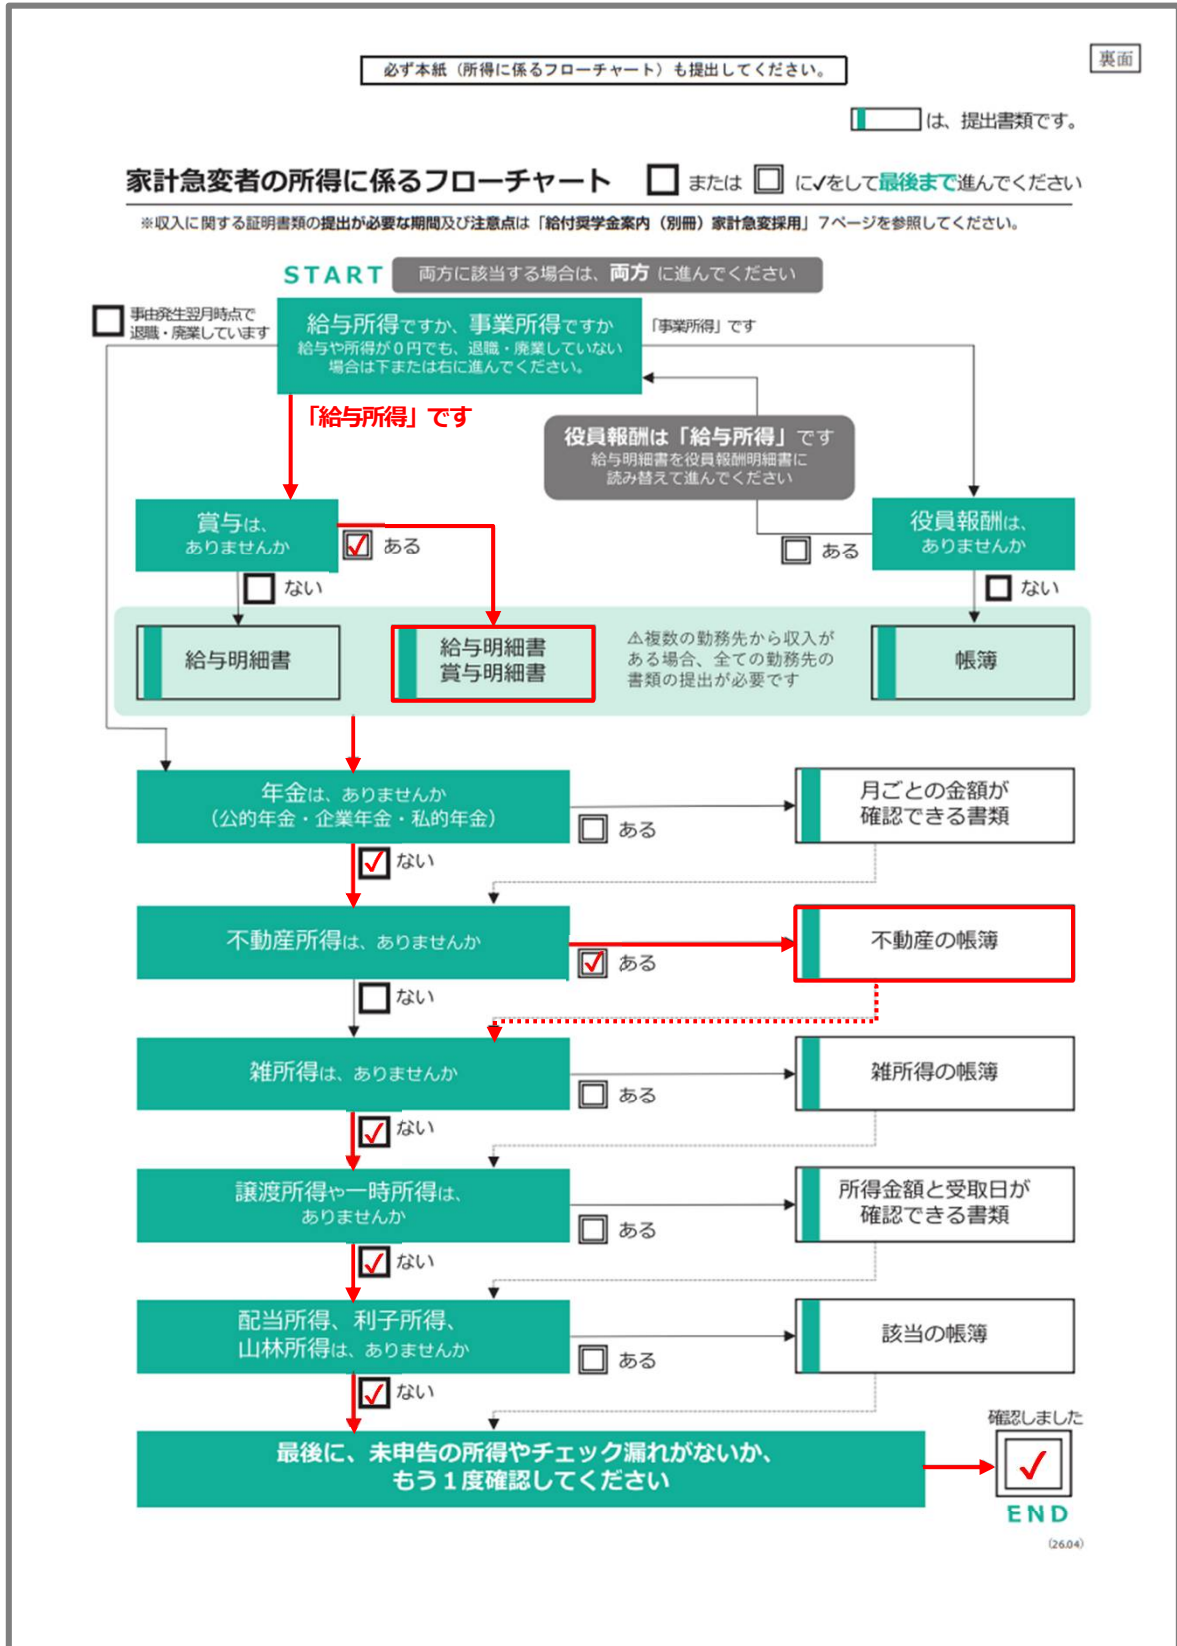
必ず本紙（所得に係るフローチャート）も提出してください。

裏面

は、提出書類です。

家計急変者の所得に係るフローチャート　☐ または ☐ に✓をして最後まで進んでください

※収入に関する証明書類の提出が必要な期間及び注意点は「給付奨学金案内（別冊）家計急変採用」7ページを参照してください。

START　両方に該当する場合は、両方 に進んでください

☐ 事由発生翌月時点で退職・廃業しています

給与所得ですか、事業所得ですか
給与や所得が０円でも、退職・廃業していない場合は下または右に進んでください。

「事業所得」です

「給与所得」です

役員報酬は「給与所得」です
給与明細書を役員報酬明細書に読み替えて進んでください

賞与は、ありませんか

☑ ある

☐ ない

☐ ある

役員報酬は、ありませんか

☐ ない

給与明細書

給与明細書
賞与明細書

⚠複数の勤務先から収入がある場合、全ての勤務先の書類の提出が必要です

帳簿

年金は、ありませんか
（公的年金・企業年金・私的年金）

☐ ある

月ごとの金額が確認できる書類

☑ ない

不動産所得は、ありませんか

☑ ある

不動産の帳簿

☐ ない

雑所得は、ありませんか

☐ ある

雑所得の帳簿

☑ ない

譲渡所得や一時所得は、ありませんか

☐ ある

所得金額と受取日が確認できる書類

☑ ない

配当所得、利子所得、山林所得は、ありませんか

☐ ある

該当の帳簿

☑ ない

最後に、未申告の所得やチェック漏れがないか、もう１度確認してください

確認しました
☑
END

(26.04)